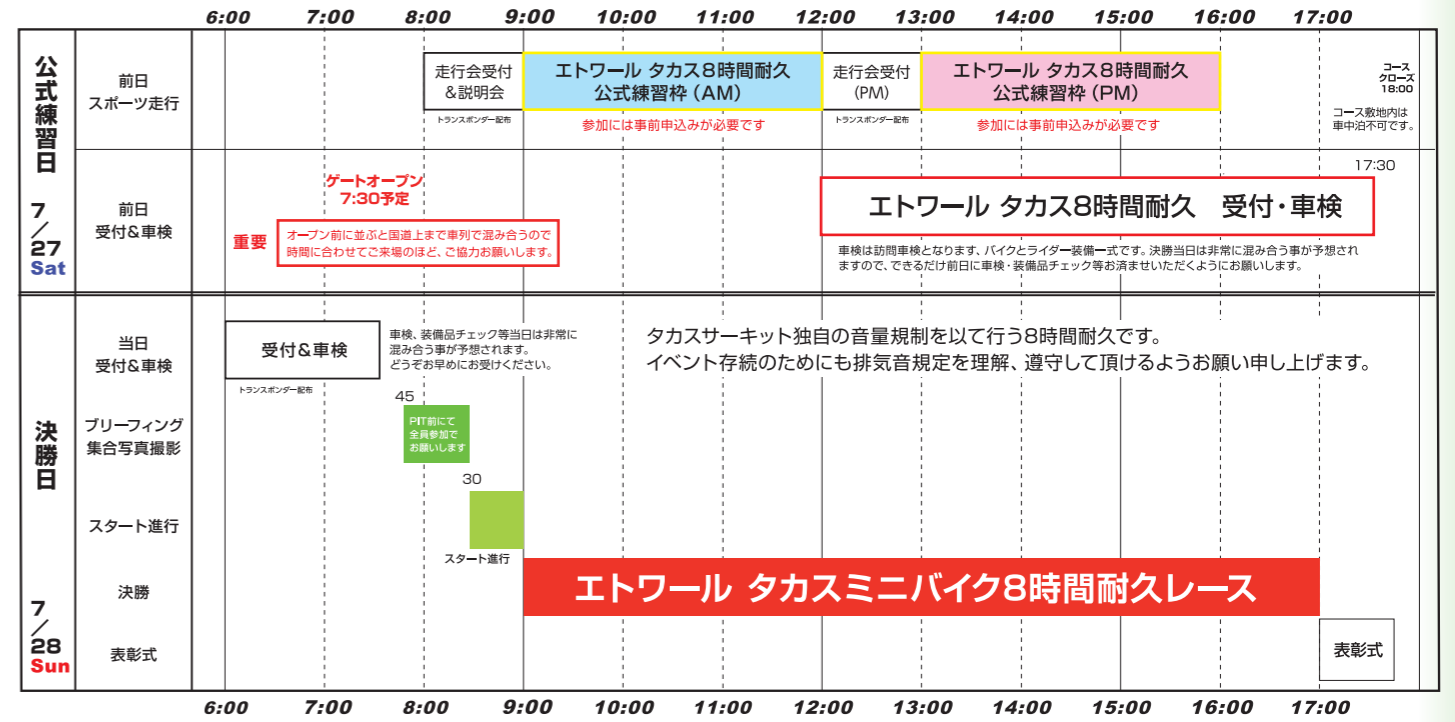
6:00 7:00 8:00 9:00 10:00 11:00 12:00 13:00 14:00 15:00 16:00 17:00

公式練習日 7/27 Sat

前日 スポーツ走行

走行会受付 &説明会

トランスポンダー配布

エトワール タカス8時間耐久 公式練習枠（AM）

参加には事前申込みが必要です

走行会受付 (PM)

トランスポンダー配布

エトワール タカス8時間耐久 公式練習枠（PM）

参加には事前申込みが必要です

コース クローズ 18:00

コース敷地内は 車中泊不可です。

前日 受付&車検

ゲートオープン 7:30予定

重要

オープン前に並ぶと国道上まで車列で混み合うので 時間に合わせてご来場のほど、ご協力お願いします。

17:30

エトワール タカス8時間耐久 受付・車検

車検は訪問車検となります、バイクとライダー装備一式です。決勝当日は非常に混み合う事が予想されますので、できるだけ前日に車検・装備品チェック等お済ませいただくようにお願いします。

決勝日 7/28 Sun

当日 受付&車検

受付&車検

トランスポンダー配布

車検、装備品チェック等当日は非常に 混み合う事が予想されます。 どうぞお早めにお受けください。

タカスサーキット独自の音量規制を以て行う8時間耐久です。 イベント存続のためにも排気音規定を理解、遵守して頂けるようお願い申し上げます。

ブリーフィング 集合写真撮影

45

PIT前にて 全員参加で お願いします

30

スタート進行

スタート進行

決勝

エトワール タカスミニバイク8時間耐久レース

表彰式

表彰式

6:00 7:00 8:00 9:00 10:00 11:00 12:00 13:00 14:00 15:00 16:00 17:00